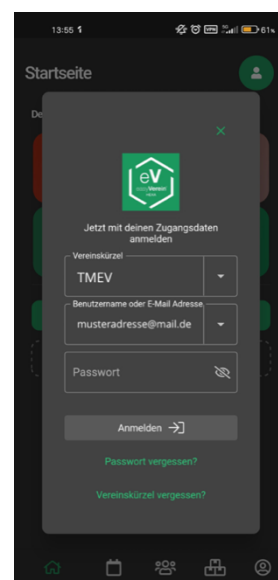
13:55

61%

Startseite

De

×

eV
easyVerein

Jetzt mit deinen Zugangsdaten anmelden

Vereinskürzel
TMEV

Benutzername oder E-Mail Adresse
musteradresse@mail.de

Passwort

Anmelden

Passwort vergessen?

Vereinskürzel vergessen?